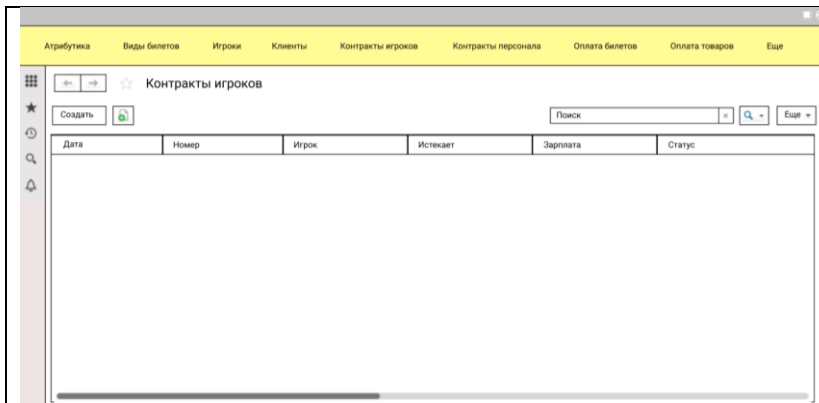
Атрибутика Виды билетов Игроки Клиенты Контракты игроков Контракты персонала Оплата билетов Оплата товаров Еще

← → ☆ Контракты игроков

Создать

Поиск × Еще

| Дата | Номер | Игрок | Истекает | Зарплата | Статус |
|---|---|---|---|---|---|